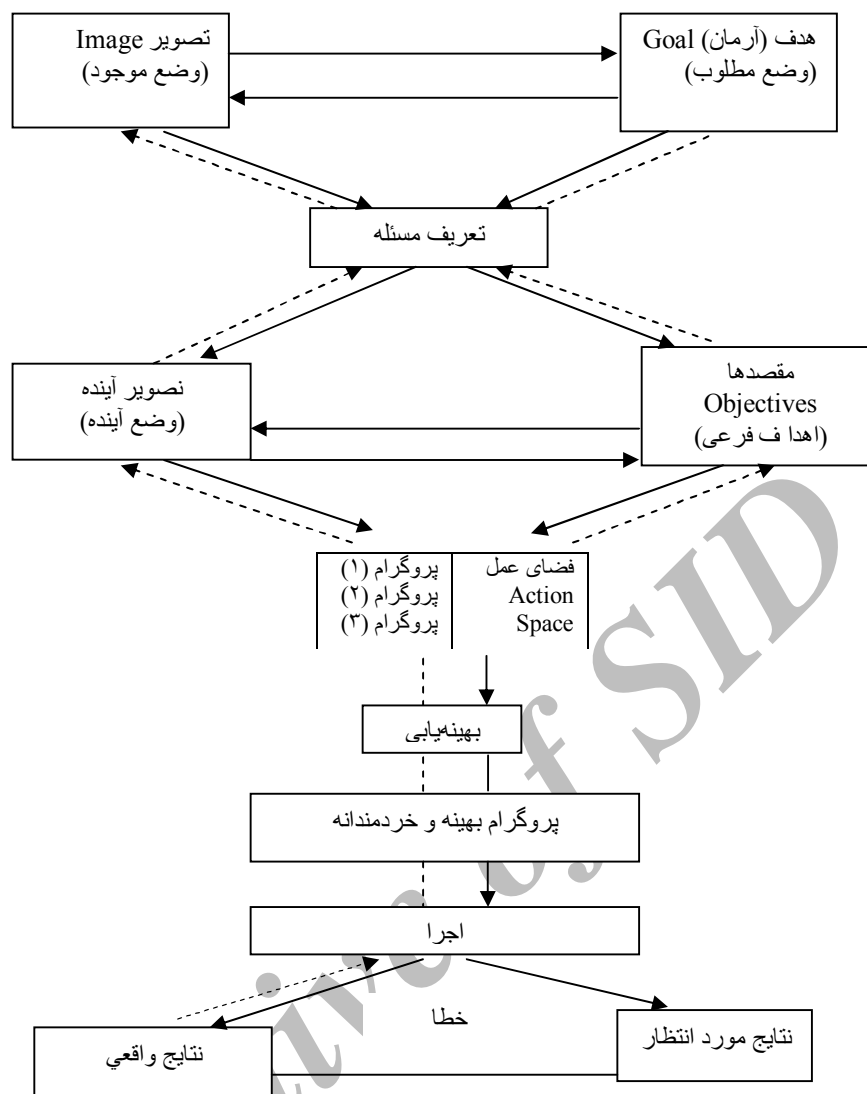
تصویر Image
(وضع موجود)

هدف (آرمان) Goal
(وضع مطلوب)

تعریف مسئله

نصویر آینده
(وضع آینده)

مقصدها
Objectives
(اهدا ف فرعی)

فضای عمل
Action
Space

پروگرام (۱)
پروگرام (۲)
پروگرام (۳)

بهینه‌یابی

پروگرام بهینه و خردمندانه

اجرا

خطا

نتایج واقعي

نتایج مورد انتظار

Archive of SID